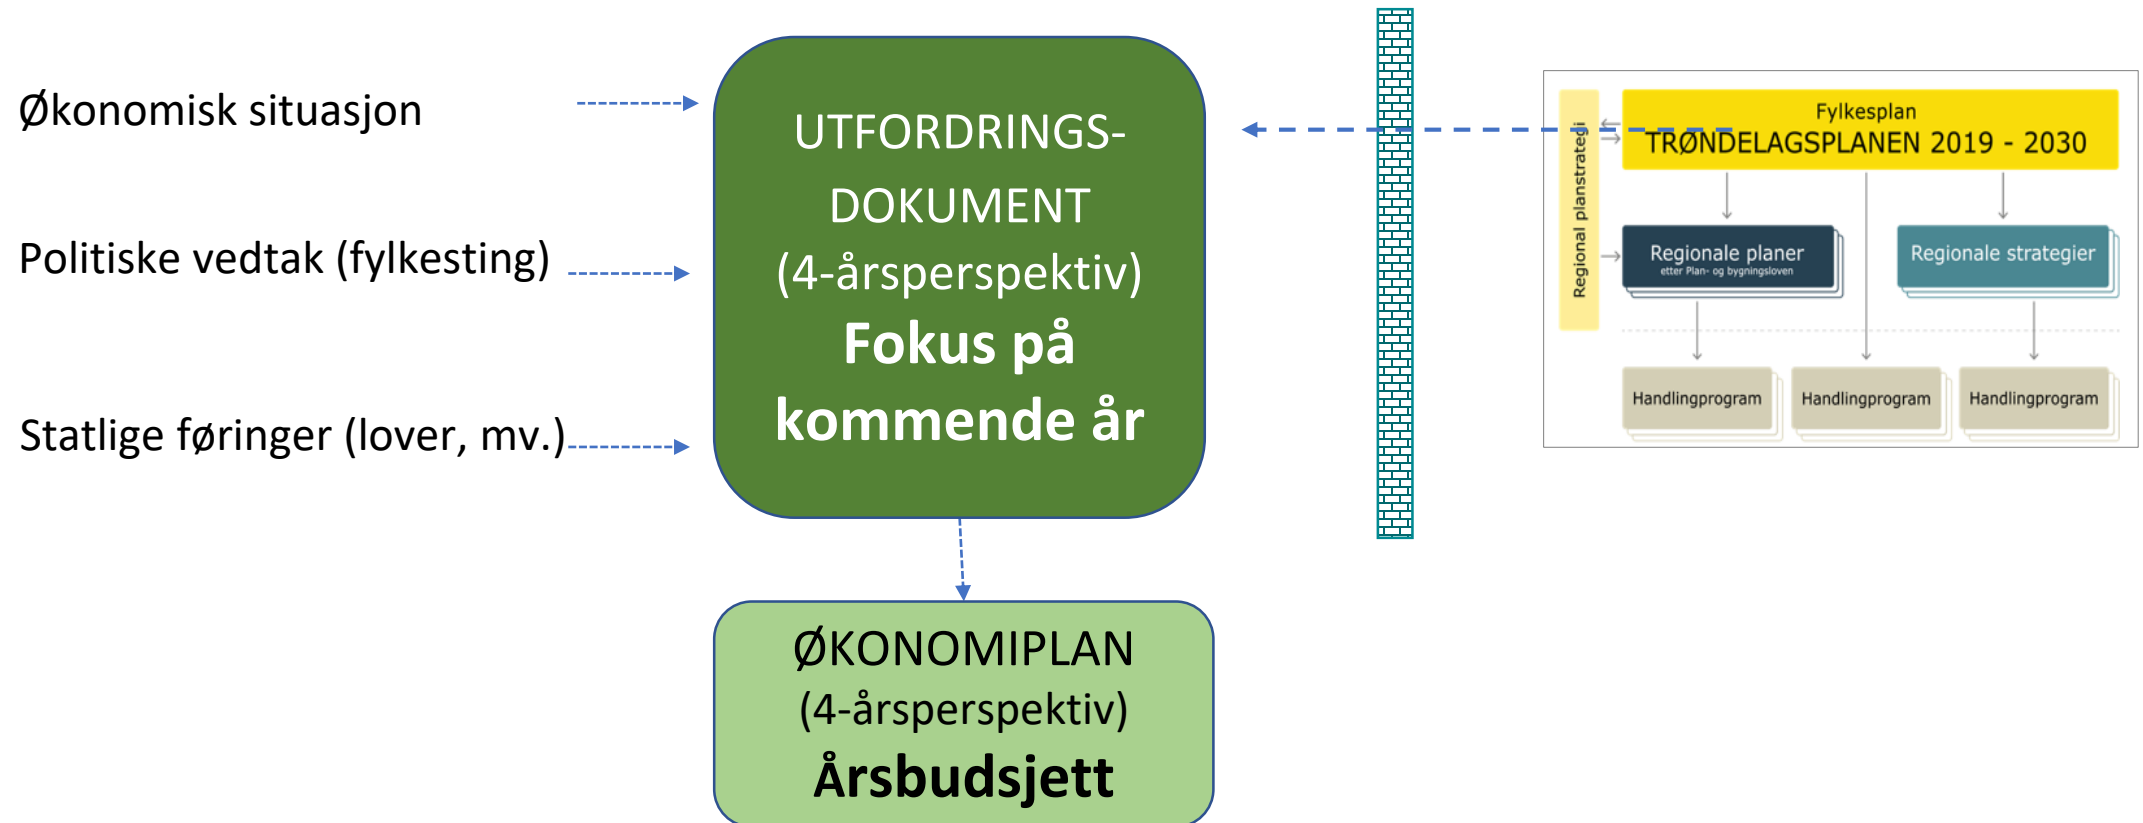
Økonomisk situasjon

Politiske vedtak (fylkesting)

Statlige føringer (lover, mv.)

UTFORDRINGS-DOKUMENT
(4-årsperspektiv)
**Fokus på kommende år**

ØKONOMIPLAN
(4-årsperspektiv)
**Årsbudsjett**

Regional planstrategi

Fylkesplan
TRØNDELAGSPLANEN 2019 - 2030

Regionale planer
etter Plan- og bygningsloven

Regionale strategier

Handlingprogram

Handlingprogram

Handlingprogram